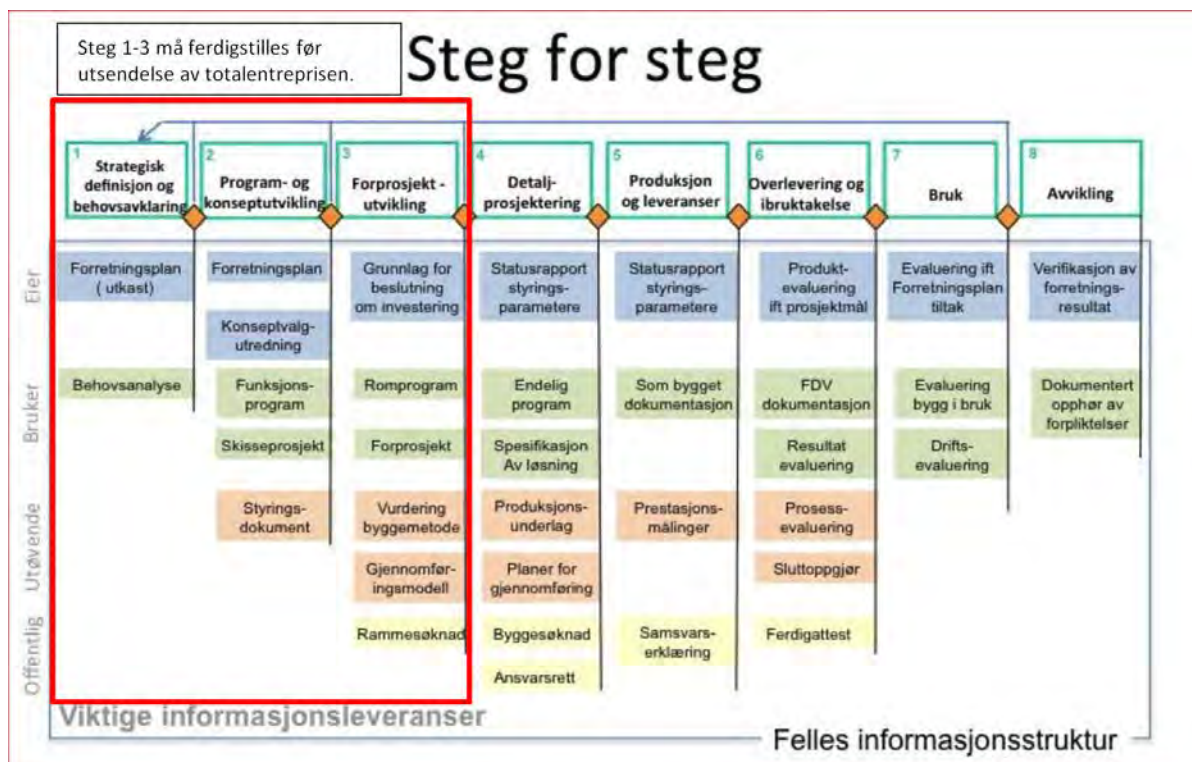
Steg 1-3 må ferdigstilles før utsendelse av totalentreprisen.

Steg for steg

1 Strategisk definisjon og behovsavklaring

2 Program- og konseptutvikling

3 Forprosjekt - utvikling

4 Detalj-prosjektering

5 Produksjon og leveranser

6 Overlevering og ibruktakelse

7 Bruk

8 Avvikling

Eier

Bruker

Utøvende

Offentlig

Forretningsplan ( utkast)

Behovsanalyse

Forretningsplan

Konseptvalg-utredning

Funksjons-program

Skisseprosjekt

Styrings-dokument

Grunnlag for beslutning om investering

Romprogram

Forprosjekt

Vurdering byggemetode

Gjennomfør-ingsmodell

Rammesøknad

Statusrapport styrings-parametere

Endelig program

Spesifikasjon Av løsning

Produksjons-underlag

Planer for gjennomføring

Byggesøknad

Ansvarsrett

Statusrapport styrings-parametere

Som bygget dokumentasjon

Prestasjons-målinger

Samsvars-erklæring

Produkt-evaluering ift prosjektmål

FDV dokumentasjon

Resultat evaluering

Prosess-evaluering

Sluttoppgjør

Ferdigattest

Evaluering ift Forretningsplan tiltak

Evaluering bygg i bruk

Drifts-evaluering

Verifikasjon av forretnings-resultat

Dokumentert opphør av forpliktelser

Viktige informasjonsleveranser

Felles informasjonsstruktur